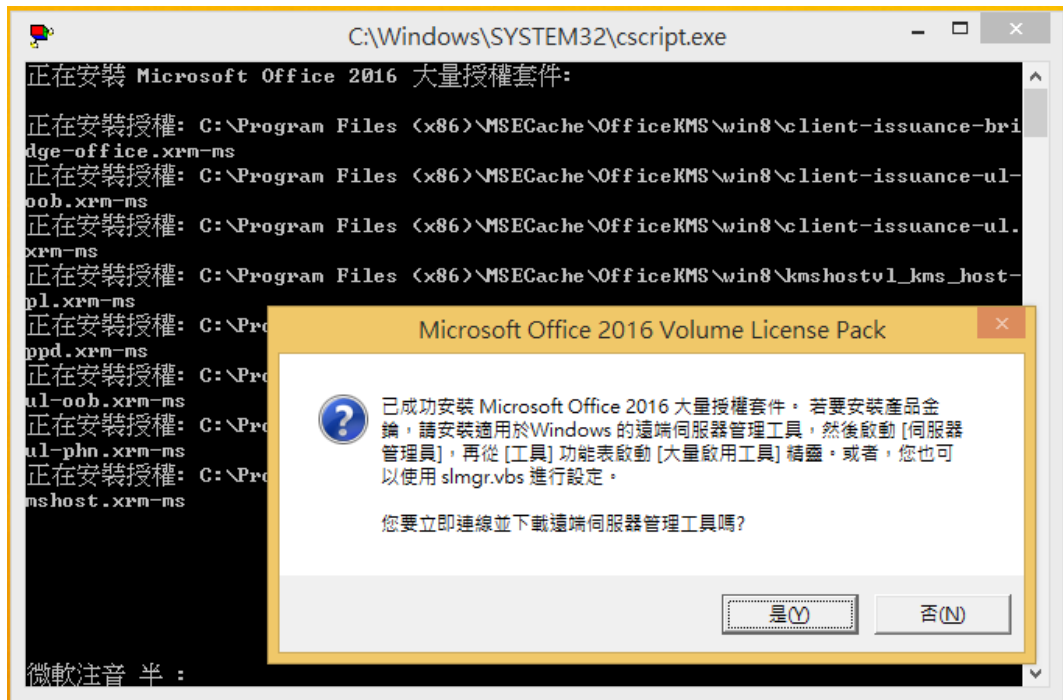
C:\Windows\SYSTEM32\cscript.exe

正在安裝 Microsoft Office 2016 大量授權套件:

正在安裝授權: C:\Program Files (x86)\MSECache\OfficeKMS\win8\client-issuance-bridge-office.xrm-ms
正在安裝授權: C:\Program Files (x86)\MSECache\OfficeKMS\win8\client-issuance-ul-oob.xrm-ms
正在安裝授權: C:\Program Files (x86)\MSECache\OfficeKMS\win8\client-issuance-ul.xrm-ms
正在安裝授權: C:\Program Files (x86)\MSECache\OfficeKMS\win8\kmshostvl_kms_host-pl.xrm-ms
正在安裝授權: C:\Pro
ppd.xrm-ms
正在安裝授權: C:\Pro
ul-oob.xrm-ms
正在安裝授權: C:\Pro
ul-phn.xrm-ms
正在安裝授權: C:\Pro
mshost.xrm-ms

微軟注音 半 :

Microsoft Office 2016 Volume License Pack

已成功安裝 Microsoft Office 2016 大量授權套件。 若要安裝產品金鑰，請安裝適用於Windows 的遠端伺服器管理工具，然後啟動 [伺服器管理員]，再從 [工具] 功能表啟動 [大量啟用工具] 精靈。或者，您也可以使用 slmgr.vbs 進行設定。

您要立即連線並下載遠端伺服器管理工具嗎?

是(Y)
否(N)